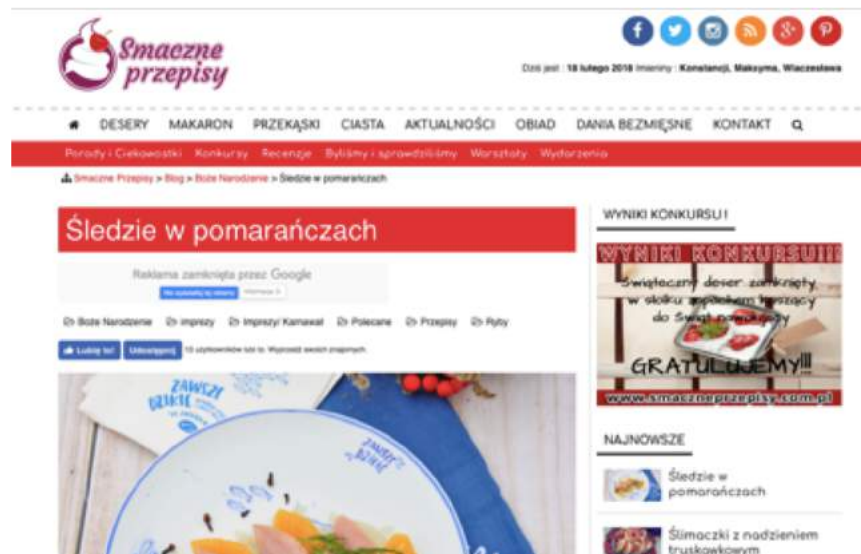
Smaczne przepisy

Dziś jest : 18 lutego 2016 Imieniny : Konstancji, Maksyma, Wiczesława

DESERY MAKARON PRZEKĄSKI CIASTA AKTUALNOŚCI OBIAD DANIA BEZMIĘSNE KONTAKT

Porady i Ciekawostki Konkursy Recenzje Byliśmy i sprawdziliśmy Warsztaty Wydarzenia

Smaczne Przepisy > Blog > Boże Narodzenie > Śledzie w pomarańczach

Śledzie w pomarańczach

Reklama zamknięta przez Google

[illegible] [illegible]

Boże Narodzenie Imprezy Imprezy/ Karnawał Polecane Przepisy Ryby

Lubię to! Udostępnij 13 użytkowników lubi to. Wyprzedź swoich znajomych.

ZAWSZE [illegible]

WYNIKI KONKURSU!

WYNIKI KONKURSU!!!

Świąteczny deser zamknięty w słoiku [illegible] do Świąt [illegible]

GRATULUJEMY!!!

www.smaczneprzepisy.com.pl

NAJNOWSZE

Śledzie w pomarańczach

Ślimaczki z nadzieniem truskawkowym